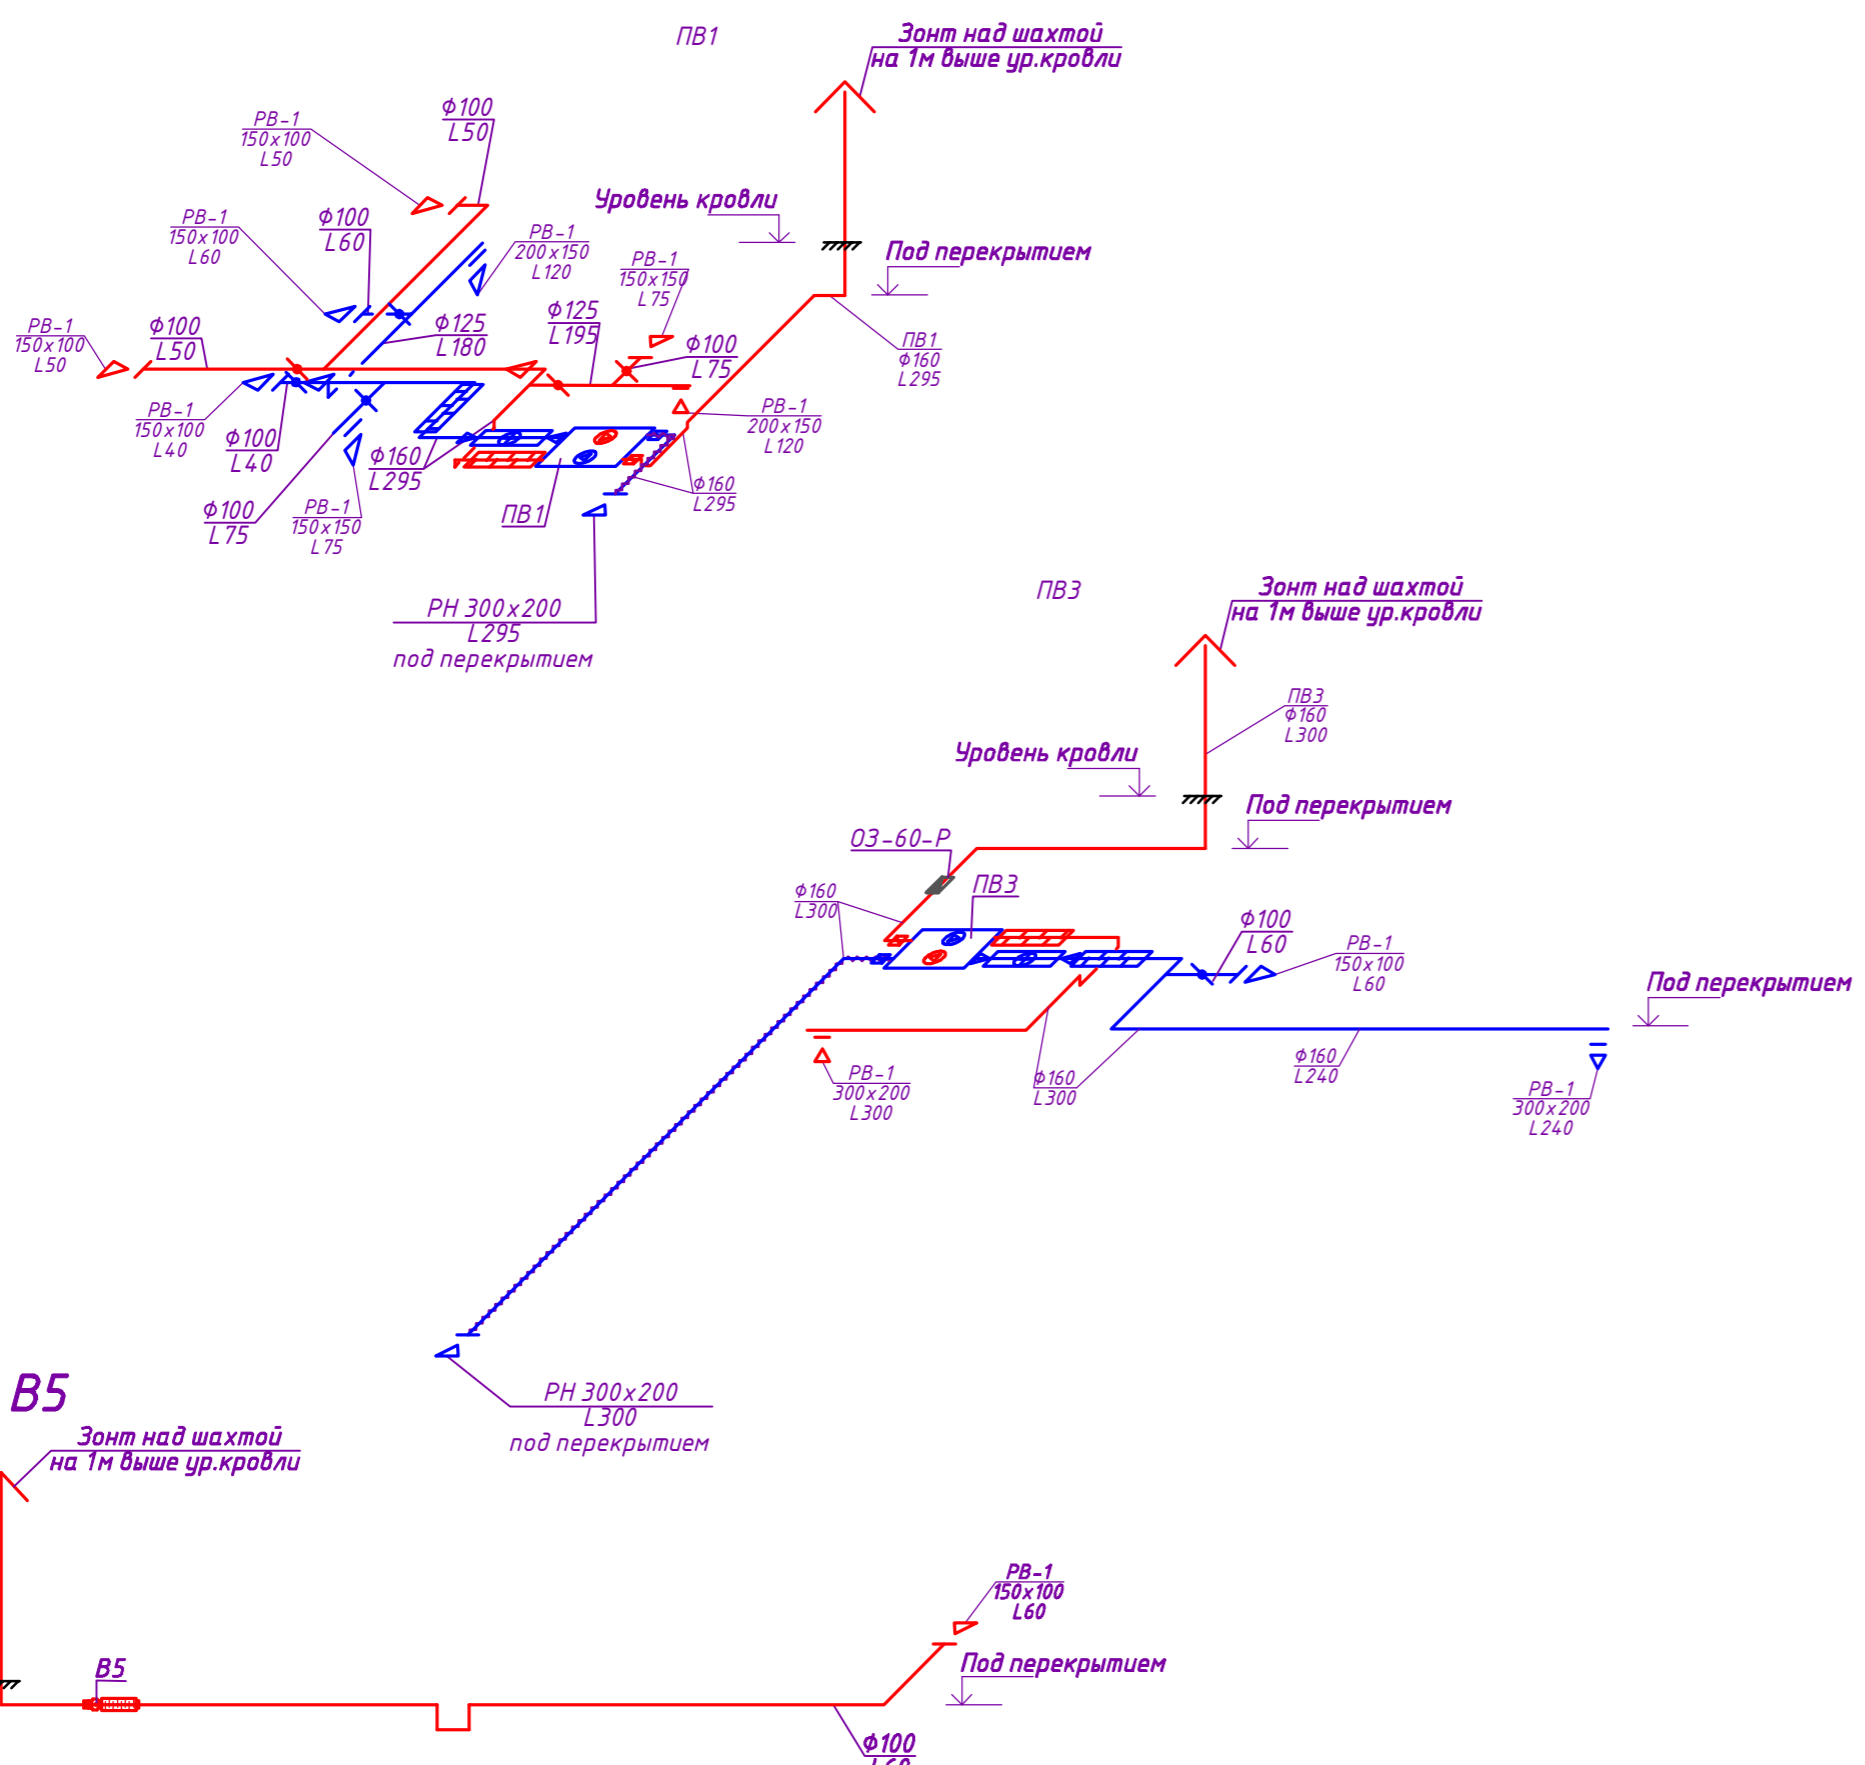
ПВ1

Зонт над шахтой
на 1м выше ур.кровли

РВ-1
150x100
L50

Ф100
L50

Уровень кровли

РВ-1
150x100
L60

Ф100
L60

РВ-1
200x150
L120

Под перекрытием

РВ-1
150x150
L75

РВ-1
150x100
L50

Ф100
L50

Ф125
L180

Ф125
L195

ПВ1
Ф160
L295

Ф100
L75

РВ-1
200x150
L120

РВ-1
150x100
L40

Ф100
L40

Ф160
L295

Ф160
L295

Ф100
L75

РВ-1
150x150
L75

ПВ1

РН 300x200
L295
под перекрытием

ПВ3

Зонт над шахтой
на 1м выше ур.кровли

ПВ3
Ф160
L300

Уровень кровли

Под перекрытием

ОЗ-60-Р

ПВ3

Ф160
L300

Ф100
L60

РВ-1
150x100
L60

Под перекрытием

РВ-1
300x200
L300

Ф160
L300

Ф160
L240

РВ-1
300x200
L240

В5

РН 300x200
L300
под перекрытием

Зонт над шахтой
на 1м выше ур.кровли

РВ-1
150x100
L60

В5

Под перекрытием

Ф100
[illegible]